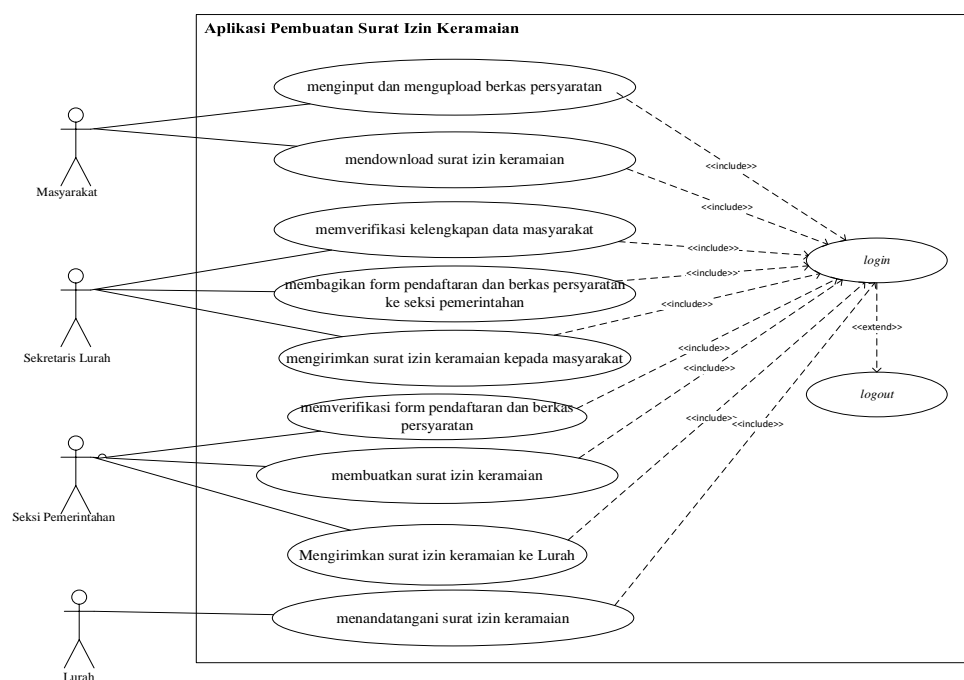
Aplikasi Pembuatan Surat Izin Keramaian

Masyarakat

Sekretaris Lurah

Seksi Pemerintahan

Lurah

menginput dan mengupload berkas persyaratan

mendownload surat izin keramaian

memverifikasi kelengkapan data masyarakat

membagikan form pendaftaran dan berkas persyaratan ke seksi pemerintahan

mengirimkan surat izin keramaian kepada masyarakat

memverifikasi form pendaftaran dan berkas persyaratan

membuatkan surat izin keramaian

Mengirimkan surat izin keramaian ke Lurah

menandatangani surat izin keramaian

<<include>>

<<include>>

<<include>>

<<include>>

<<include>>

<<include>>

<<include>>

<<include>>

<<include>>

login

<<extend>>

logout